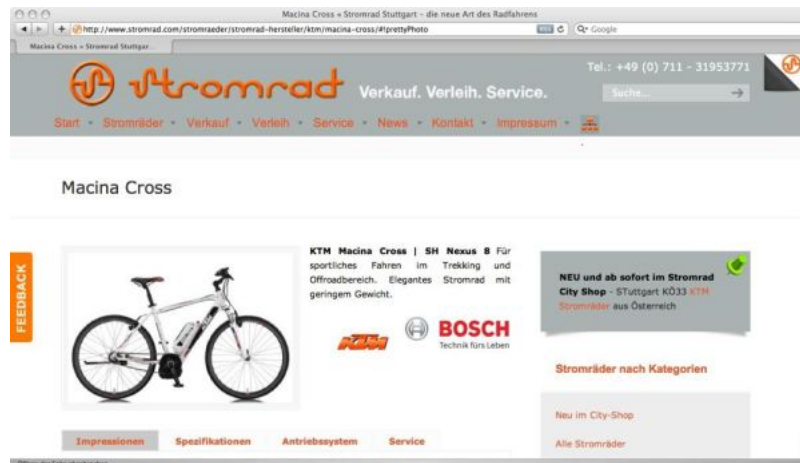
Macina Cross « Stromrad Stuttgart – die neue Art des Radfahrens

http://www.stromrad.com/stromraeder/stromrad-hersteller/ktm/macina-cross/#!prettyPhoto

Q- Google

Macina Cross « Stromrad Stuttgar...

stromrad Verkauf. Verleih. Service.

Tel.: +49 (0) 711 - 31953771

Suche...

Start - Stromräder - Verkauf - Verleih - Service - News - Kontakt - Impressum -

Macina Cross

FEEDBACK

KTM Macina Cross | SH Nexus 8 Für sportliches Fahren im Trekking und Offroadbereich. Elegantes Stromrad mit geringem Gewicht.

KTM

BOSCH
Technik fürs Leben

NEU und ab sofort im Stromrad City Shop - STuttgart KÖ33 KTM Stromräder aus Österreich

Stromräder nach Kategorien

Neu im City-Shop

Alle Stromräder

Impressionen Spezifikationen Antriebssystem Service